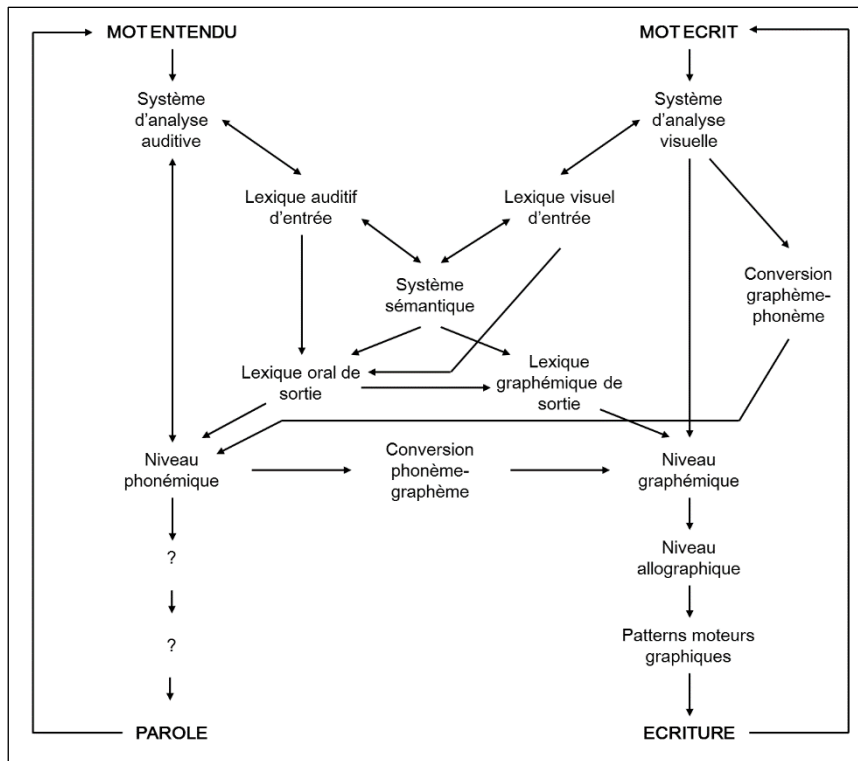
MOT ENTENDU

MOT ECRIT

Système d'analyse auditive

Système d'analyse visuelle

Lexique auditif d'entrée

Lexique visuel d'entrée

Système sémantique

Conversion graphème-phonème

Lexique oral de sortie

Lexique graphémique de sortie

Niveau phonémique

Conversion phonème-graphème

Niveau graphémique

?

Niveau allographique

?

Patterns moteurs graphiques

PAROLE

ECRITURE